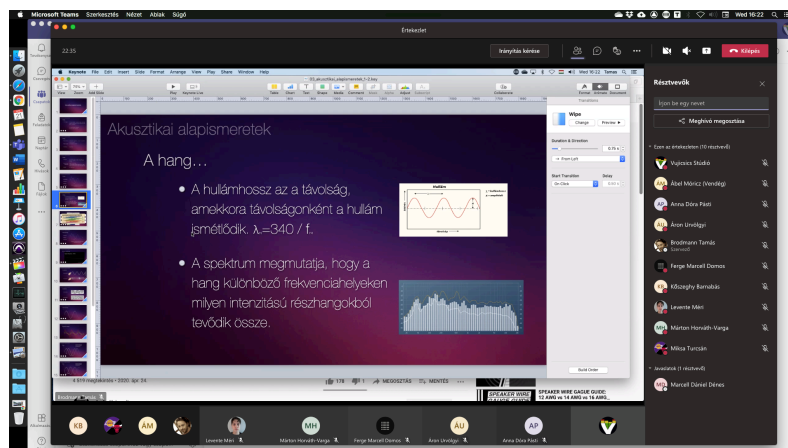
Microsoft Teams Szerkesztés Nézet Ablak Súgó

Wed 16:22

Értekezlet

22:35

Irányítás kérése

Kilépés

Keynote File Edit Insert Slide Format Arrange View Play Share Window Help

Wed 16:22

Akusztikai alapismeretek

A hang…

• A hullámhossz az a távolság, amekkora távolságonként a hullám ismétlődik. λ=340 / f.

• A spektrum megmutatja, hogy a hang különböző frekvenciahelyeken milyen intenzitású részhangokból tevődik össze.

Transitions

Wipe

Change

Preview

Duration & Direction

From Left

Start Transition

Delay

On Click

Build Order

Résztvevők

Írjon be egy nevet

Meghívó megosztása

Ezen az értekezleten (10 résztvevő)

Vujicsics Stúdió

Ábel Móricz (Vendég)

Anna Dóra Pásti

Áron Urvölgyi

Brodmann Tamás
Szervező

Ferge Marcell Domos

Kőszeghy Barnabás

Levente Miéri

Márton Horváth-Varga

Miksa Turcsán

Javasolt (1 résztvevő)

Marcell Dániel Dénes

178 MEGOSZTÁS MENTÉS

SPEAKER WIRE GAUGE GUIDE: 12 AWG vs 14 AWG vs 16 AWG...

KB ÁM

Levente Miéri

MH
Márton Horváth-Varga

Ferge Marcell Domos

ÁU
Áron Urvölgyi

AP
Anna Dóra Pásti